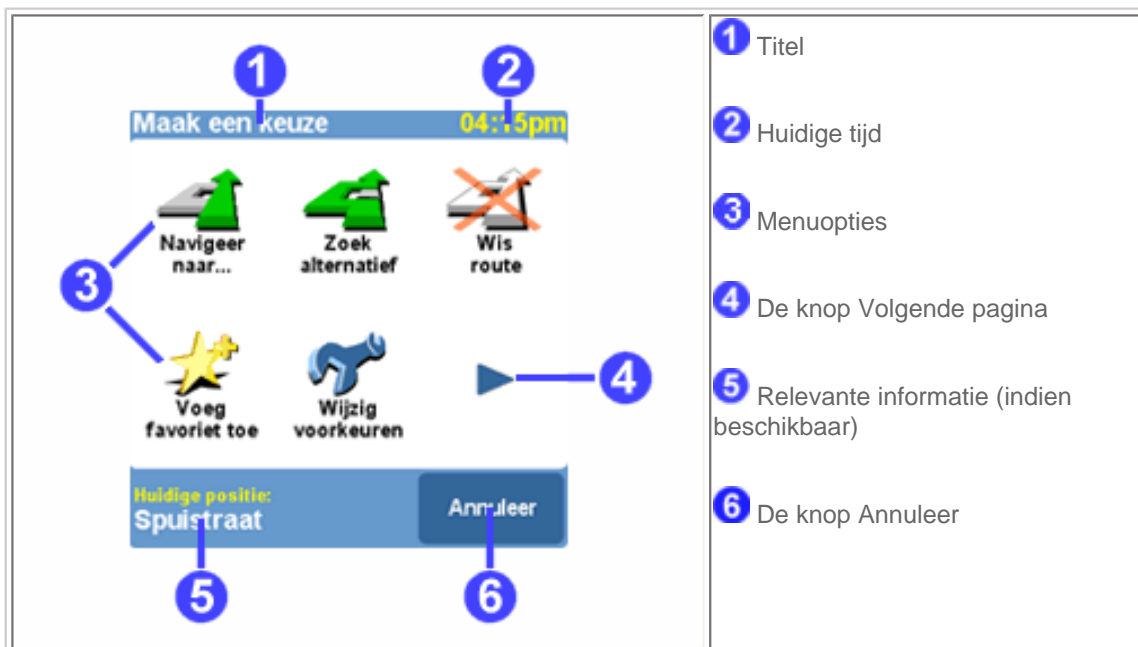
1 2
Maak een keuze 04:15pm

Navigeer naar...
Zoek alternatief
Wis route

3

Voeg favoriet toe
Wijzig voorkeuren

4

Huidige positie:
Spuistraat
Annuleer

5 6

1 Titel

2 Huidige tijd

3 Menuopties

4 De knop Volgende pagina

5 Relevante informatie (indien beschikbaar)

6 De knop Annuleer